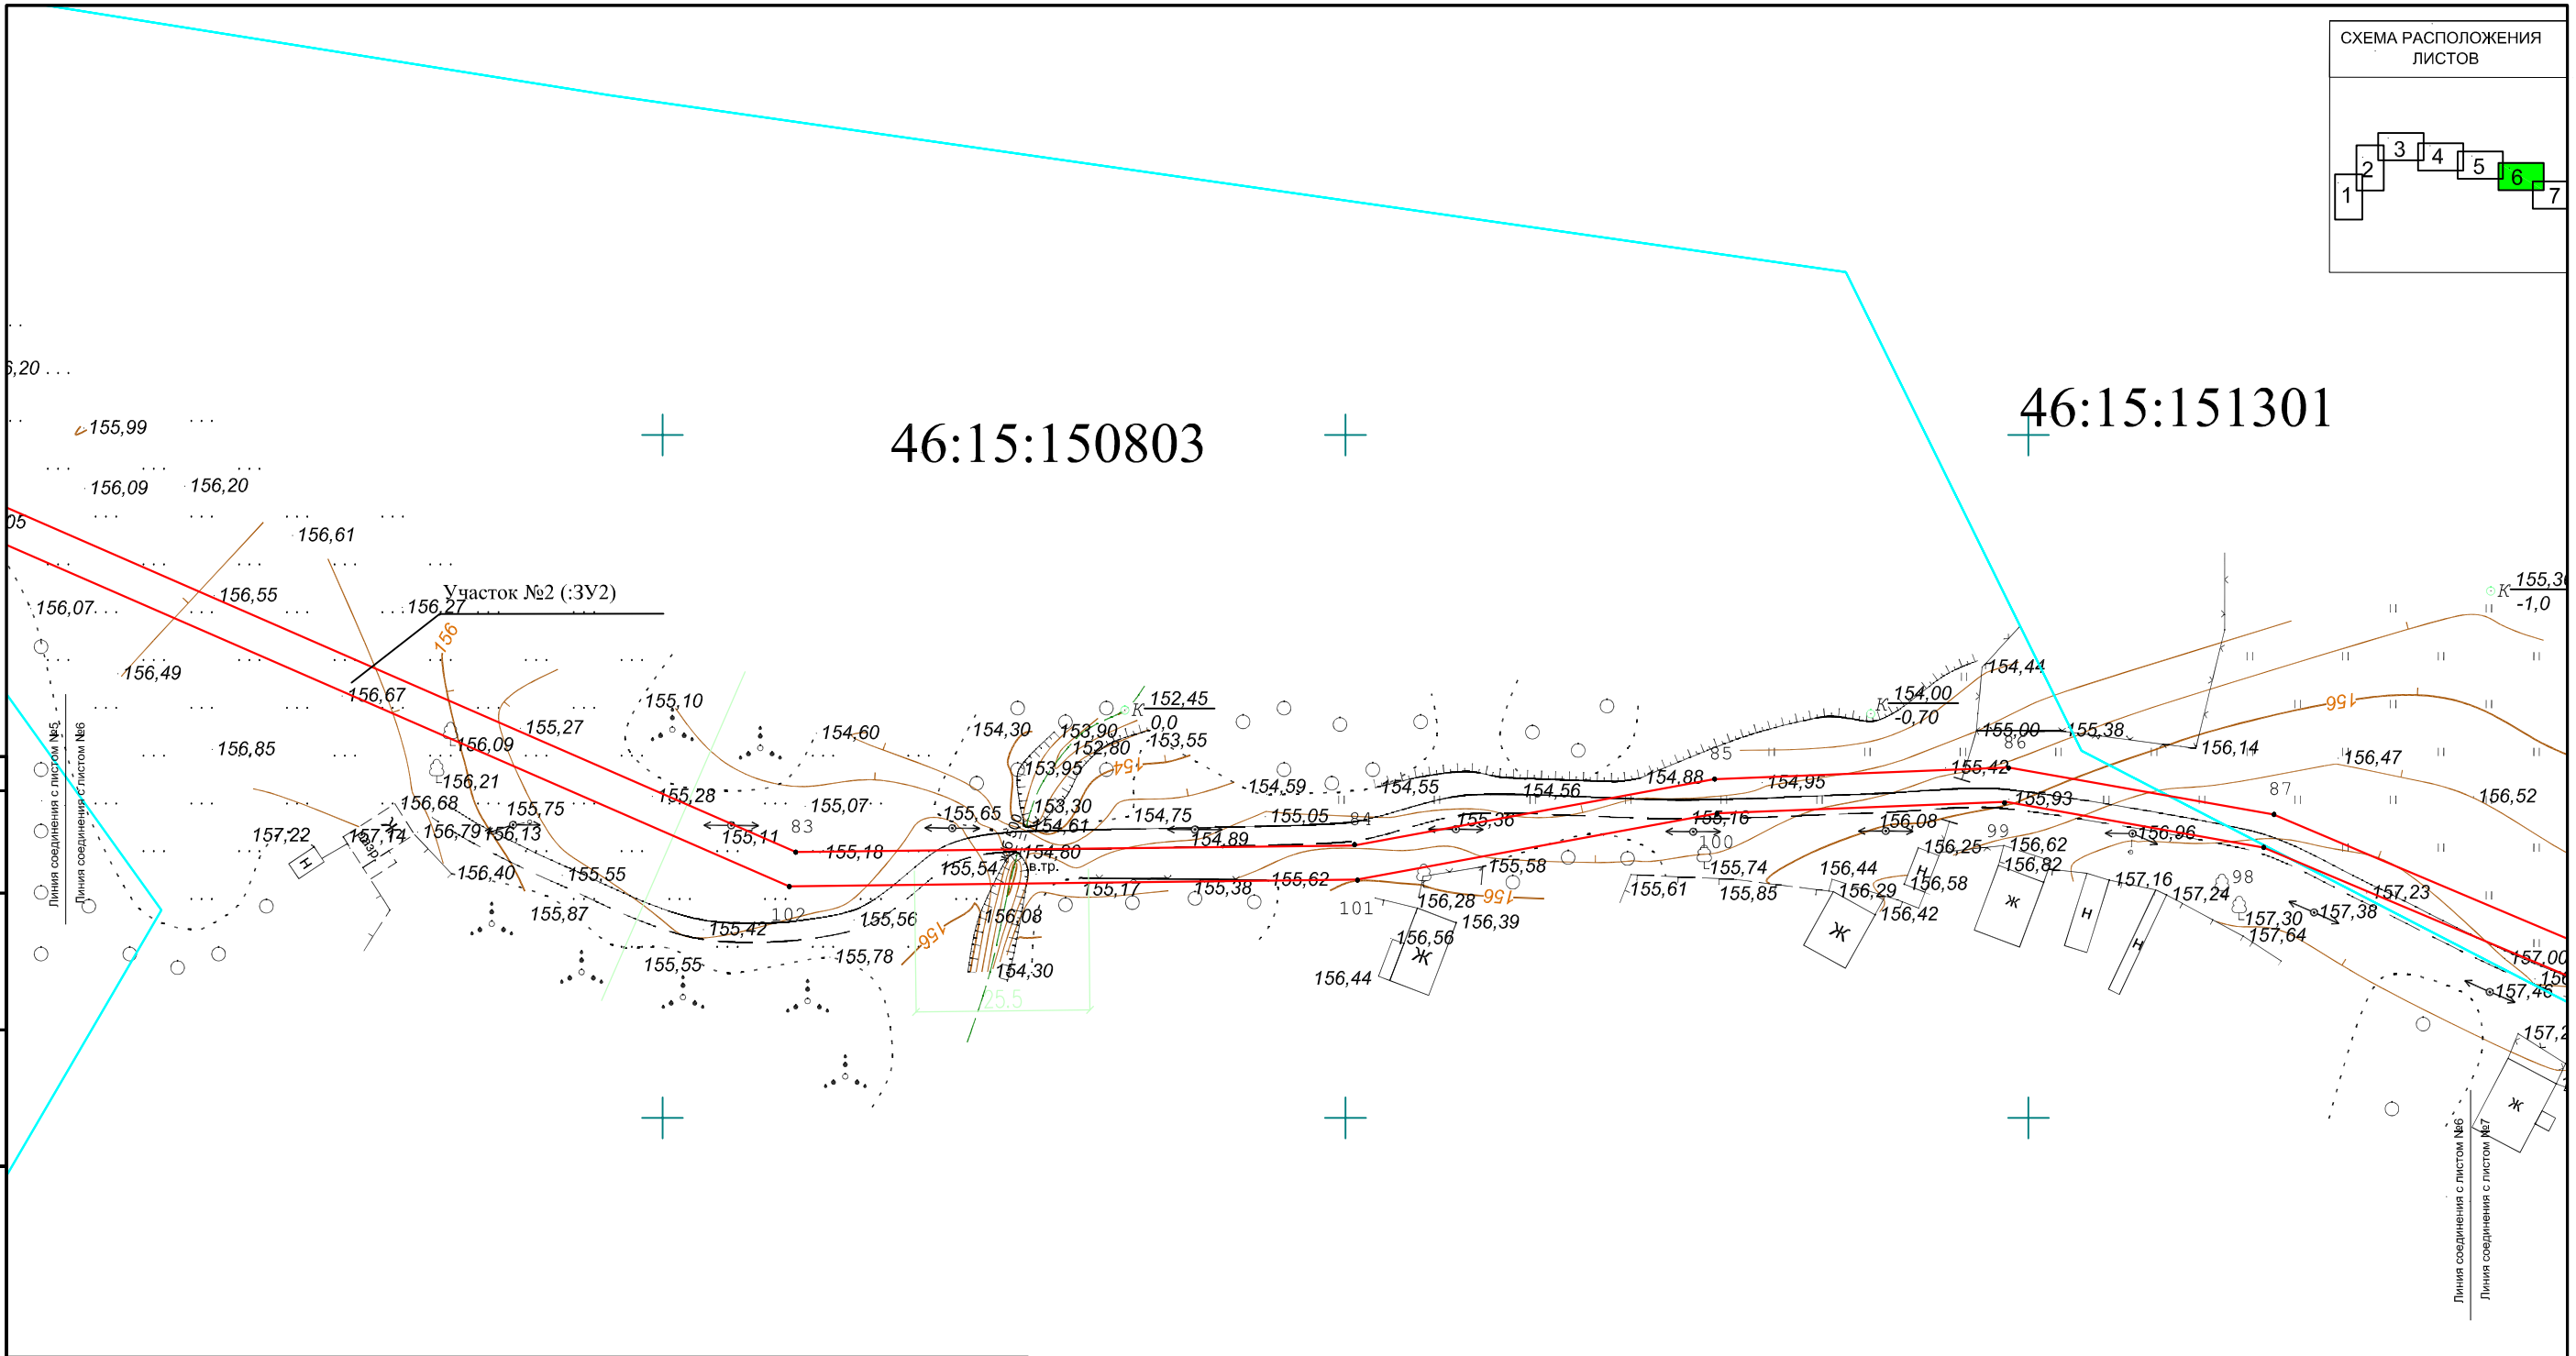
СХЕМА РАСПОЛОЖЕНИЯ ЛИСТОВ

1 2 3 4 5 6 7

46:15:150803

46:15:151301

Участок №2 (:ЗУ2)

Линия соединения с листом №5

Линия соединения с листом №6

Линия соединения с листом №6

Линия соединения с листом №7

155,99
156,09
156,20
156,61
156,55
156,07
156,27
156,49
156,67
156,85
156,09
155,27
155,10
154,60
154,30
152,45
0,0
153,90
152,80
153,55
153,95
156,21
156,68
155,75
155,28
155,07
155,65
153,30
154,61
154,75
154,59
154,55
154,56
154,88
154,95
155,42
155,93
157,22
157,14
156,79
156,13
155,11
83
155,18
155,54
154,80
154,89
155,05
155,36
155,16
156,08
156,96
156,40
155,55
155,87
102
155,42
155,56
156,08
155,17
155,38
155,62
155,58
155,74
155,61
155,85
156,44
156,29
156,58
156,42
156,25
156,62
156,82
157,16
157,24
157,30
157,64
157,38
157,23
155,55
155,78
154,30
101
156,28
156,39
156,56
156,44
154,44
154,00
-0,70
155,00
155,38
156,14
156,47
156,52
155,3
-1,0
157,00
157,46
157,2
85
86
87
84
99
100
98
156
154
156
156
156
25,5
в.тр.
Ж
Н